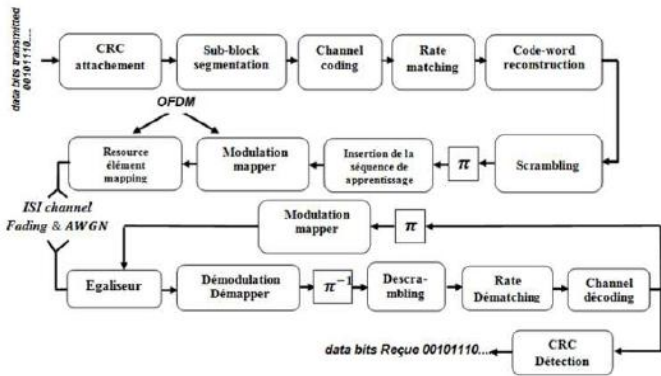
data bits transmitted 00101110...

CRC attachement

Sub-block segmentation

Channel coding

Rate matching

Code-word reconstruction

OFDM

Resource élément mapping

Modulation mapper

Insertion de la séquence de apprentissage

$\pi$

Scrambling

ISI channel Fading & AWGN

Modulation mapper

$\pi$

Egaliseur

Démodulation Démapper

$\pi^{-1}$

Descrambling

Rate Dématching

Channel décoding

data bits Reçue 00101110...

CRC Détection